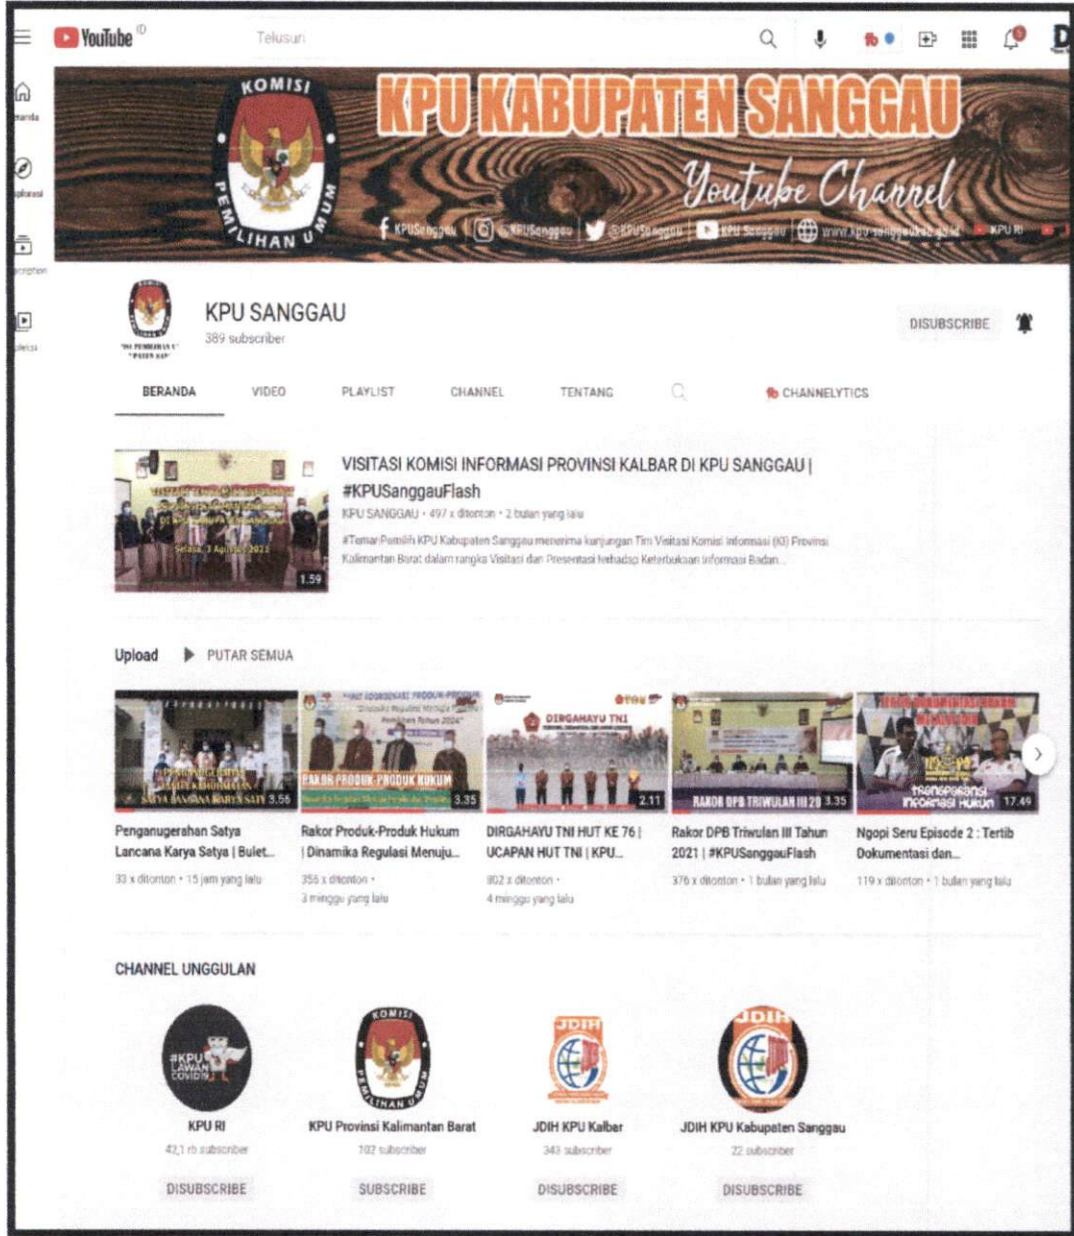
YouTube ID

Telusuri

Beranda

Eksplorasi

Subscription

Koleksi

KOMISI PEMILIHAN UMUM

KPU KABUPATEN SANGGAU

Youtube Channel

KPUSanggau @KPUSanggau @KPUSanggau KPU Sanggau www.kpu-sanggaukab.go.id KPU RI

KPU SANGGAU
389 subscriber

DISUBSCRIBE

BERANDA VIDEO PLAYLIST CHANNEL TENTANG CHANNELYTICS

VISITASI KOMISI INFORMASI PROVINSI KALBAR DI KPU SANGGAU | #KPUSanggauFlash
KPU SANGGAU • 497 x ditonton • 2 bulan yang lalu
#TemanPemilih KPU Kabupaten Sanggau menerima kunjungan Tim Visitasi Komisi Informasi (KI) Provinsi Kalimantan Barat dalam rangka Visitasi dan Presentasi terhadap Keterbukaan Informasi Badan...

Selasa, 3 Agustus 2021

1.59

Upload PUTAR SEMUA

3.56 3.35 2.11 3.35 17.49

Penganugerahan Satya Lancana Karya Satya | Bulet...
33 x ditonton • 15 jam yang lalu

Rakor Produk-Produk Hukum | Dinamika Regulasi Menuju...
356 x ditonton • 3 minggu yang lalu

DIRGAHAYU TNI HUT KE 76 | UCAPAN HUT TNI | KPU...
802 x ditonton • 4 minggu yang lalu

Rakor DPB Triwulan III Tahun 2021 | #KPUSanggauFlash
376 x ditonton • 1 bulan yang lalu

Ngopi Seru Episode 2 : Tertib Dokumentasi dan...
119 x ditonton • 1 bulan yang lalu

CHANNEL UNGGULAN

KPU RI
42,1 rb subscriber
DISUBSCRIBE

KPU Provinsi Kalimantan Barat
702 subscriber
SUBSCRIBE

JDIH KPU Kalbar
343 subscriber
DISUBSCRIBE

JDIH KPU Kabupaten Sanggau
22 subscriber
DISUBSCRIBE